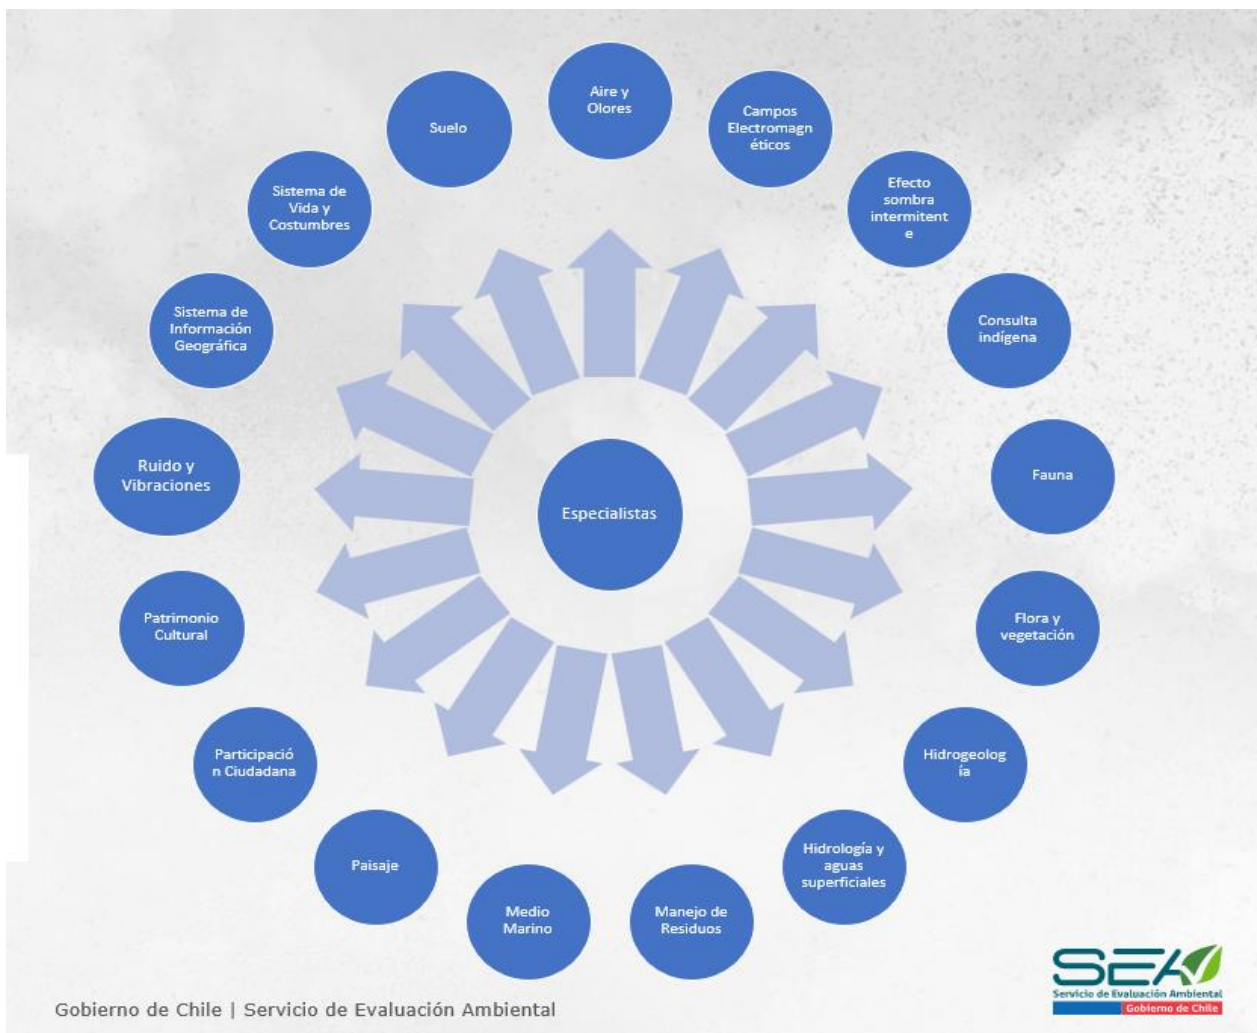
Especialistas

Aire y Olores

Campos Electromagnéticos

Efecto sombra intermitente

Consulta indígena

Fauna

Flora y vegetación

Hidrogeología

Hidrología y aguas superficiales

Manejo de Residuos

Medio Marino

Paisaje

Participación Ciudadana

Patrimonio Cultural

Ruido y Vibraciones

Sistema de Información Geográfica

Sistema de Vida y Costumbres

Suelo

SEA
Servicio de Evaluación Ambiental
Gobierno de Chile

Gobierno de Chile | Servicio de Evaluación Ambiental